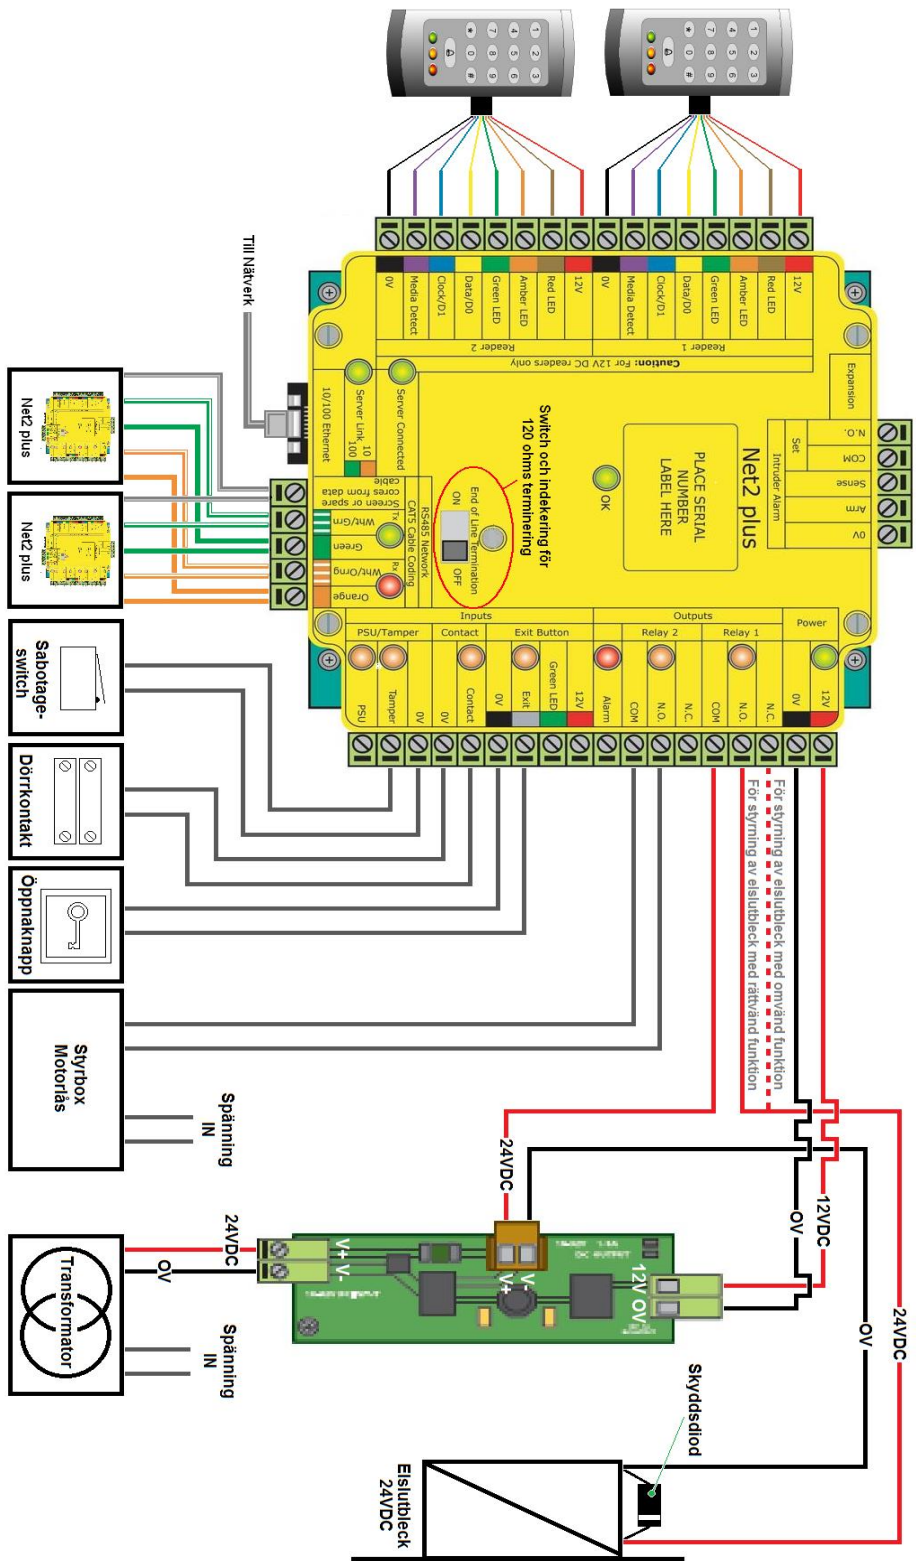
Till Nätverk

0V
Media Detect
Clock/D1
Data/D0
Green LED
Amber LED
Red LED
12V
Reader 2

0V
Media Detect
Clock/D1
Data/D0
Green LED
Amber LED
Red LED
12V
Reader 1

Caution: For 12V DC readers only

Expansion

Net2 plus

PLACE SERIAL NUMBER LABEL HERE

OK

Intruder Alarm
Set
N.O.
COM
Sense
Arm
0V

10/100 Ethernet
Server Link 10 100
Server Connected

Switch och indekering för 120 ohms terminering

End of Line Termination
ON
OFF

RS485 Network CAT5 Cable Coding
Tx
Rx
Screen or spare cores from data cable
Wht/Grn
Green
Wht/Orng
Orange

Net2 plus
Net2 plus

Inputs
PSU/Tamper
Contact
Exit Button
Outputs
Relay 2
Relay 1
Power

PSU
Tamper
0V
0V
Contact
0V
Exit
Green LED
12V
Alarm
COM
N.O.
N.C.
COM
N.O.
N.C.
0V
12V

Sabotage-switch
Dörrkontakt
Öppnaknapp
Styrbox Motorlås

För styrning av elslutbleck med omvänd funktion
För styrning av elslutbleck med rättvänd funktion

Spänning IN

24VDC
12VDC
0V
0V
24VDC

24VDC
0V
V+
V-
V-
V+
12V
0V

Transformator
Spänning IN

Skyddsdiod
Elslutbleck 24VDC